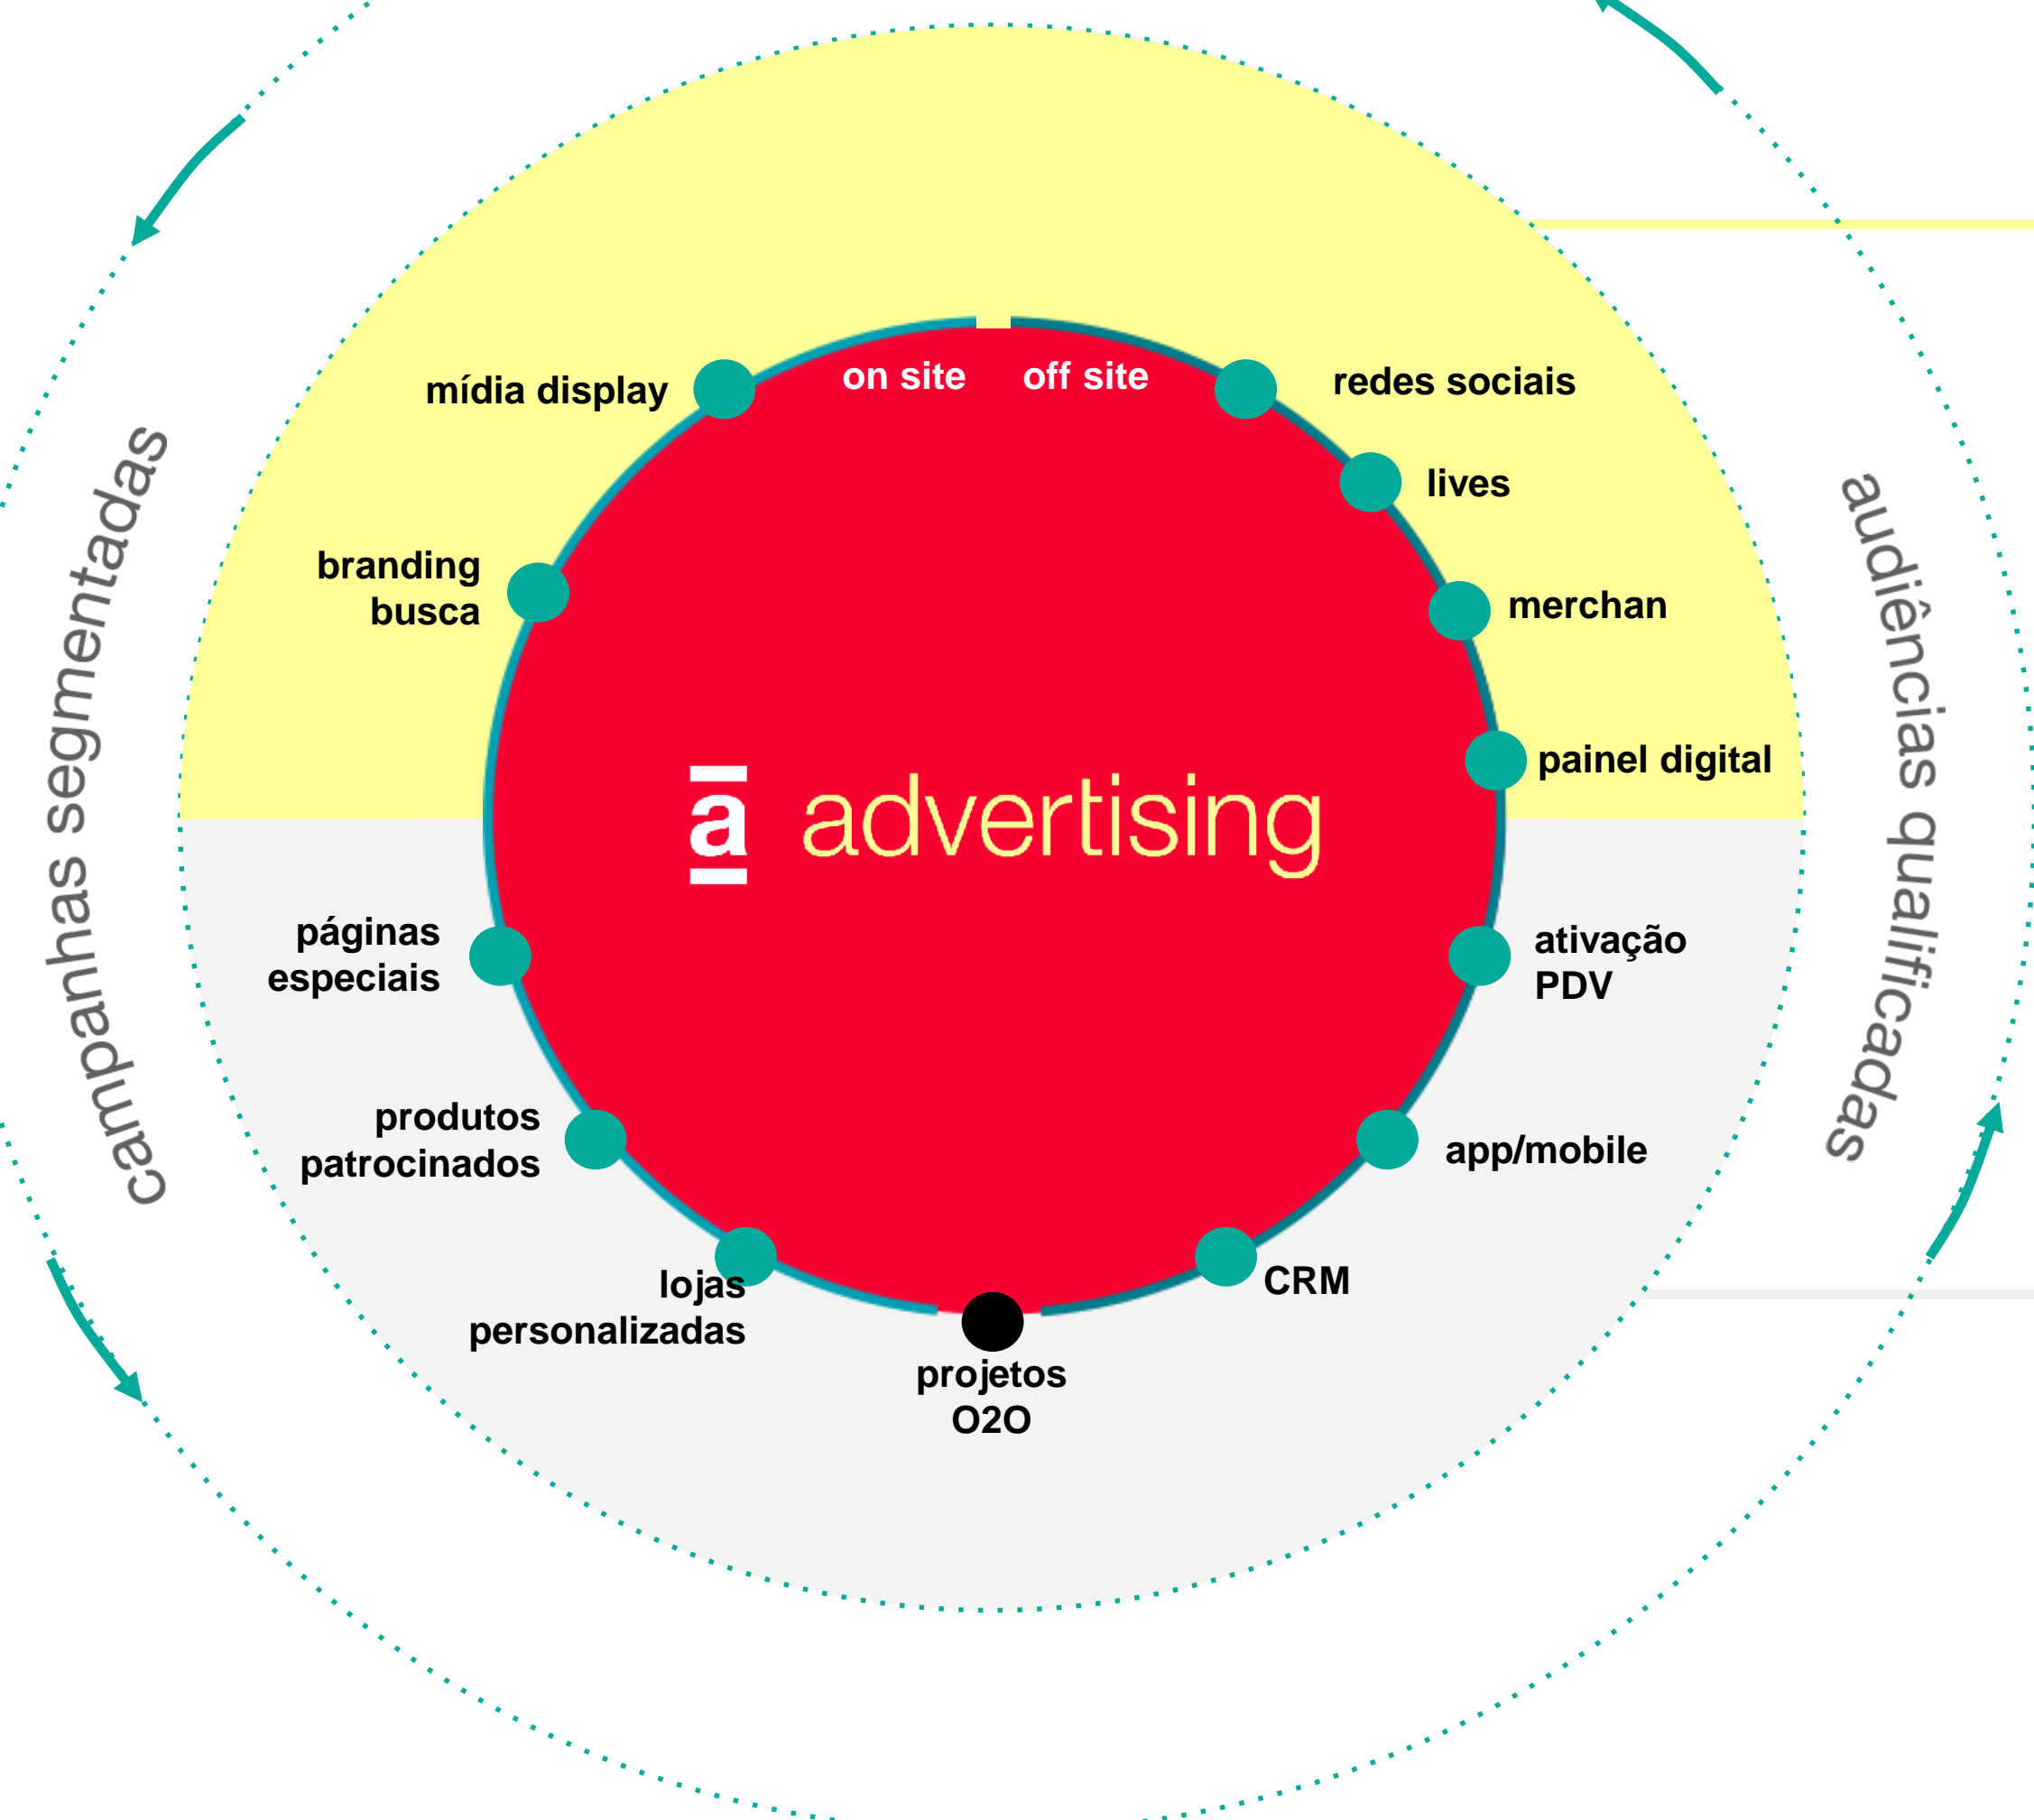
campanhas segmentadas

audiências qualificadas

on site

off site

mídia display

redes sociais

lives

branding busca

merchan

painel digital

a advertising

páginas especiais

ativação PDV

produtos patrocinados

app/mobile

lojas personalizadas

CRM

projetos O2O